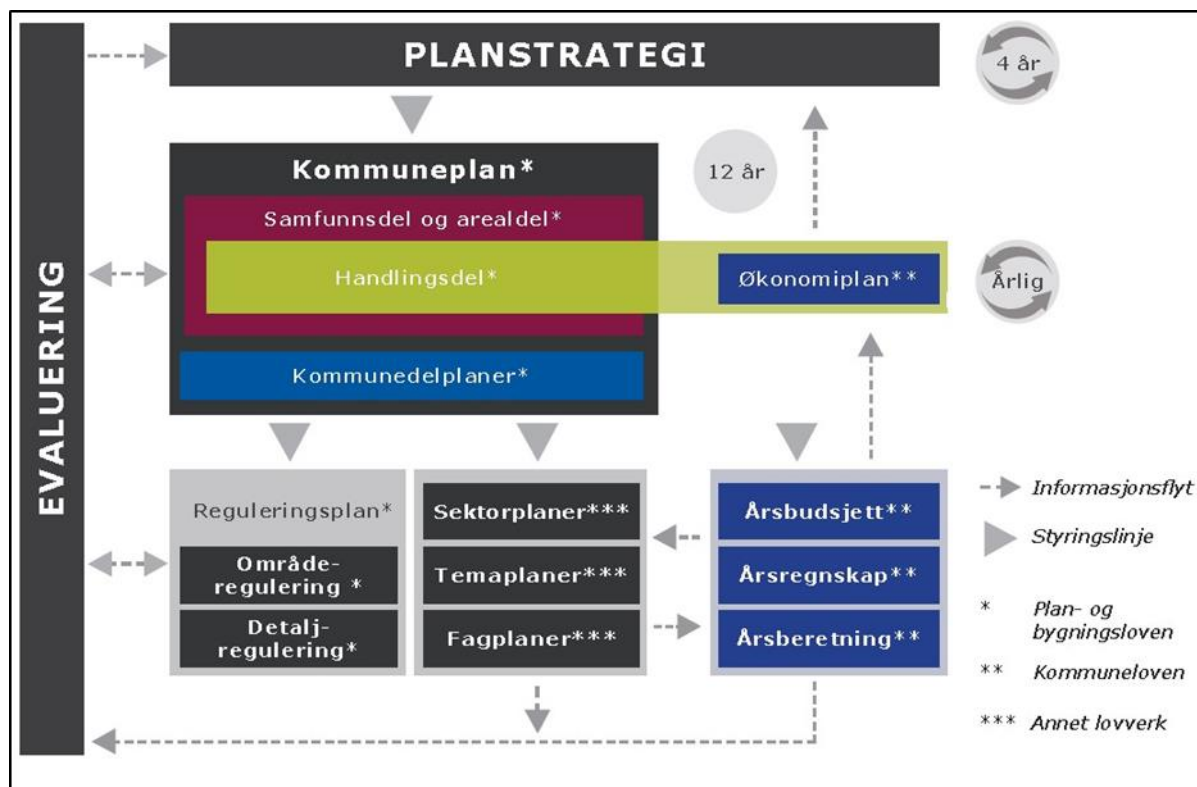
PLANSTRATEGI

4 år

EVALUERING

Kommuneplan*

12 år

Samfunnsdel og arealdel*

Handlingsdel*

Økonomiplan**

Årlig

Kommunedelplaner*

Reguleringsplan*

Områderegulering *

Detaljregulering*

Sektorplaner***

Temaplaner***

Fagplaner***

Årsbudsjett**

Årsregnskap**

Årsberetning**

Informasjonsflyt

Styringslinje

* Plan- og bygningsloven

** Kommuneloven

*** Annet lovverk